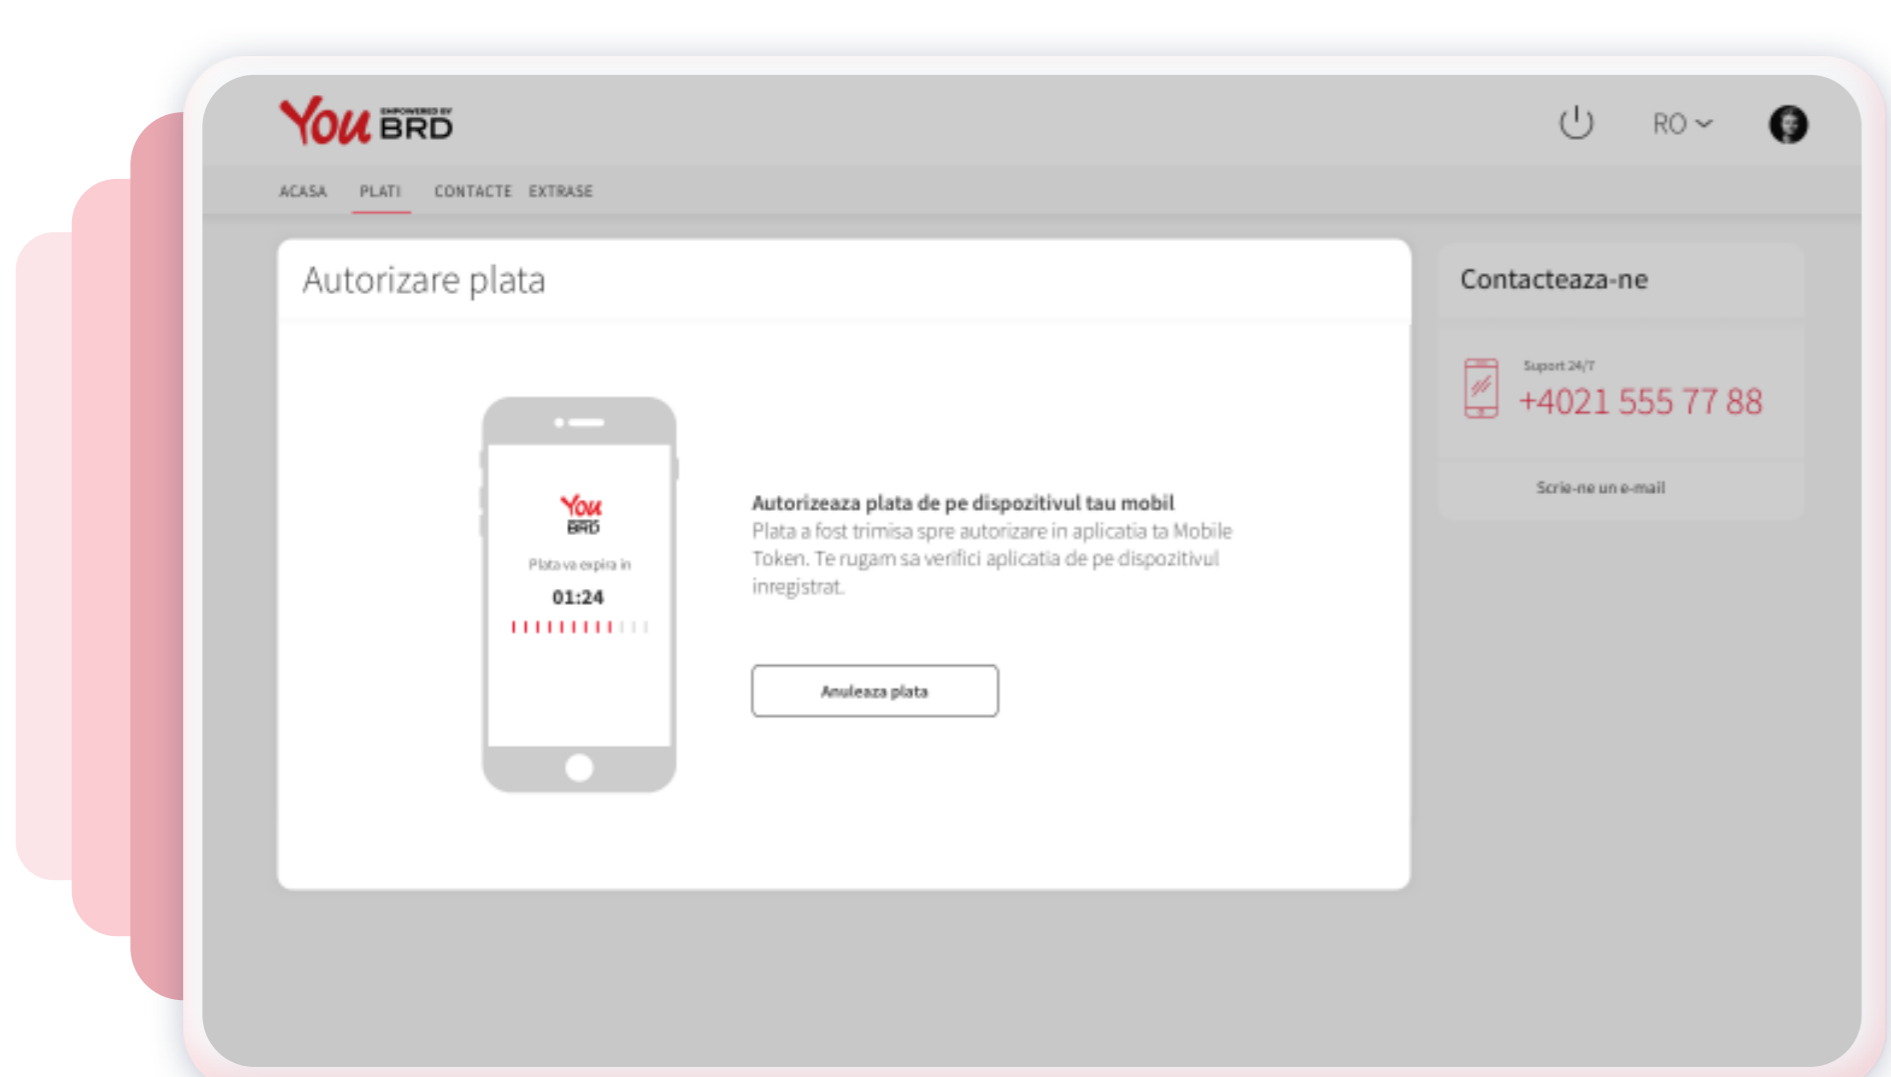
You EMPOWERED BY BRD

RO

ACASA PLATI CONTACTE EXTRASE

Autorizare plata

You BRD

Plata va expira in

01:24

Autorizeaza plata de pe dispozitivul tau mobil

Plata a fost trimisa spre autorizare in aplicatia ta Mobile Token. Te rugam sa verifici aplicatia de pe dispozitivul inregistrat.

Anuleaza plata

Contacteaza-ne

Suport 24/7

+4021 555 77 88

Scrie-ne un e-mail